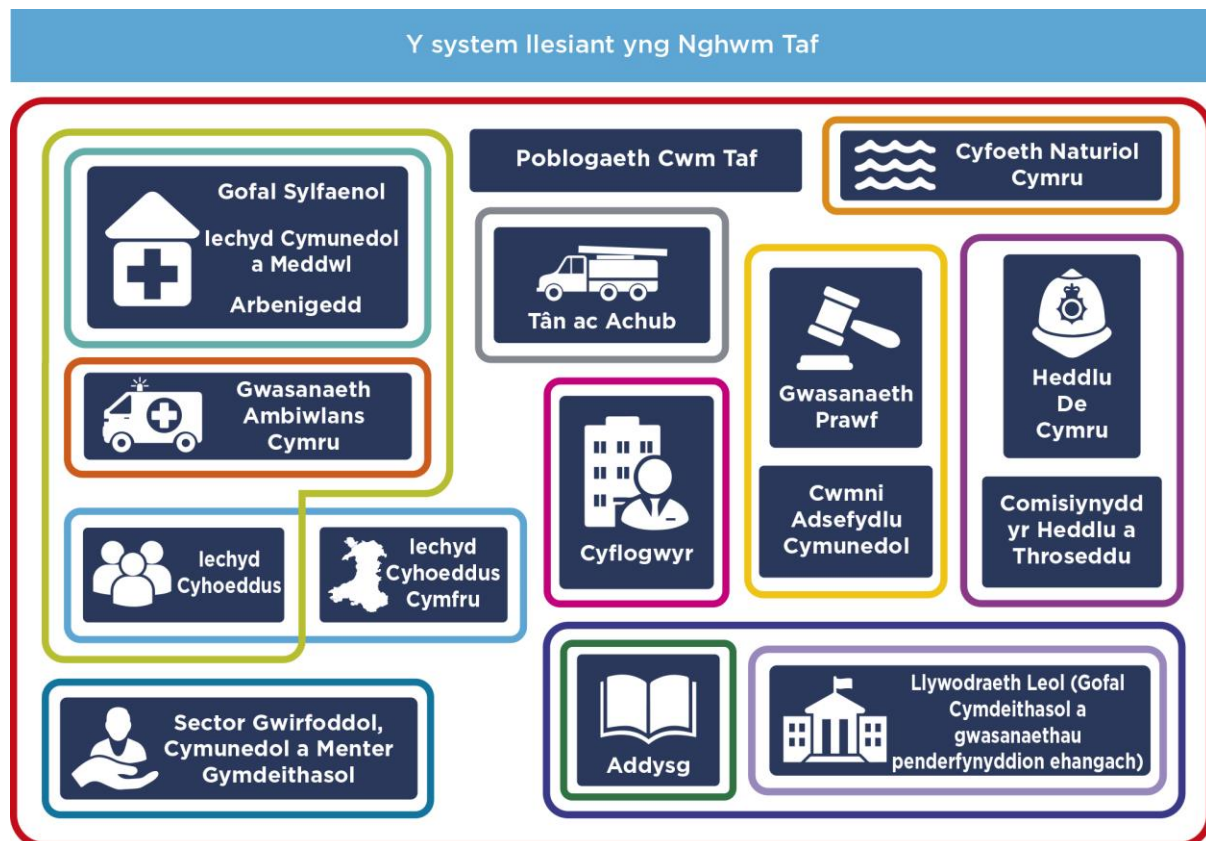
Y system llesiant yng Nghwm Taf

Poblogaeth Cwm Taf

Cyfoeth Naturiol Cymru

Gofal Sylfaenol

Iechyd Cymunedol a Meddwl

Arbenigedd

Tân ac Achub

Gwasanaeth Ambiwlans Cymru

Gwasanaeth Prawf

Heddlu De Cymru

Cyflogwyr

Cwmni Adsefydlu Cymunedol

Comisiynydd yr Heddlu a Throseddu

Iechyd Cyhoeddus

Iechyd Cyhoeddus Cymfru

Sector Gwirfoddol, Cymunedol a Menter Gymdeithasol

Addysg

Llywodraeth Leol (Gofal Cymdeithasol a gwasanaethau penderfynyddion ehangach)